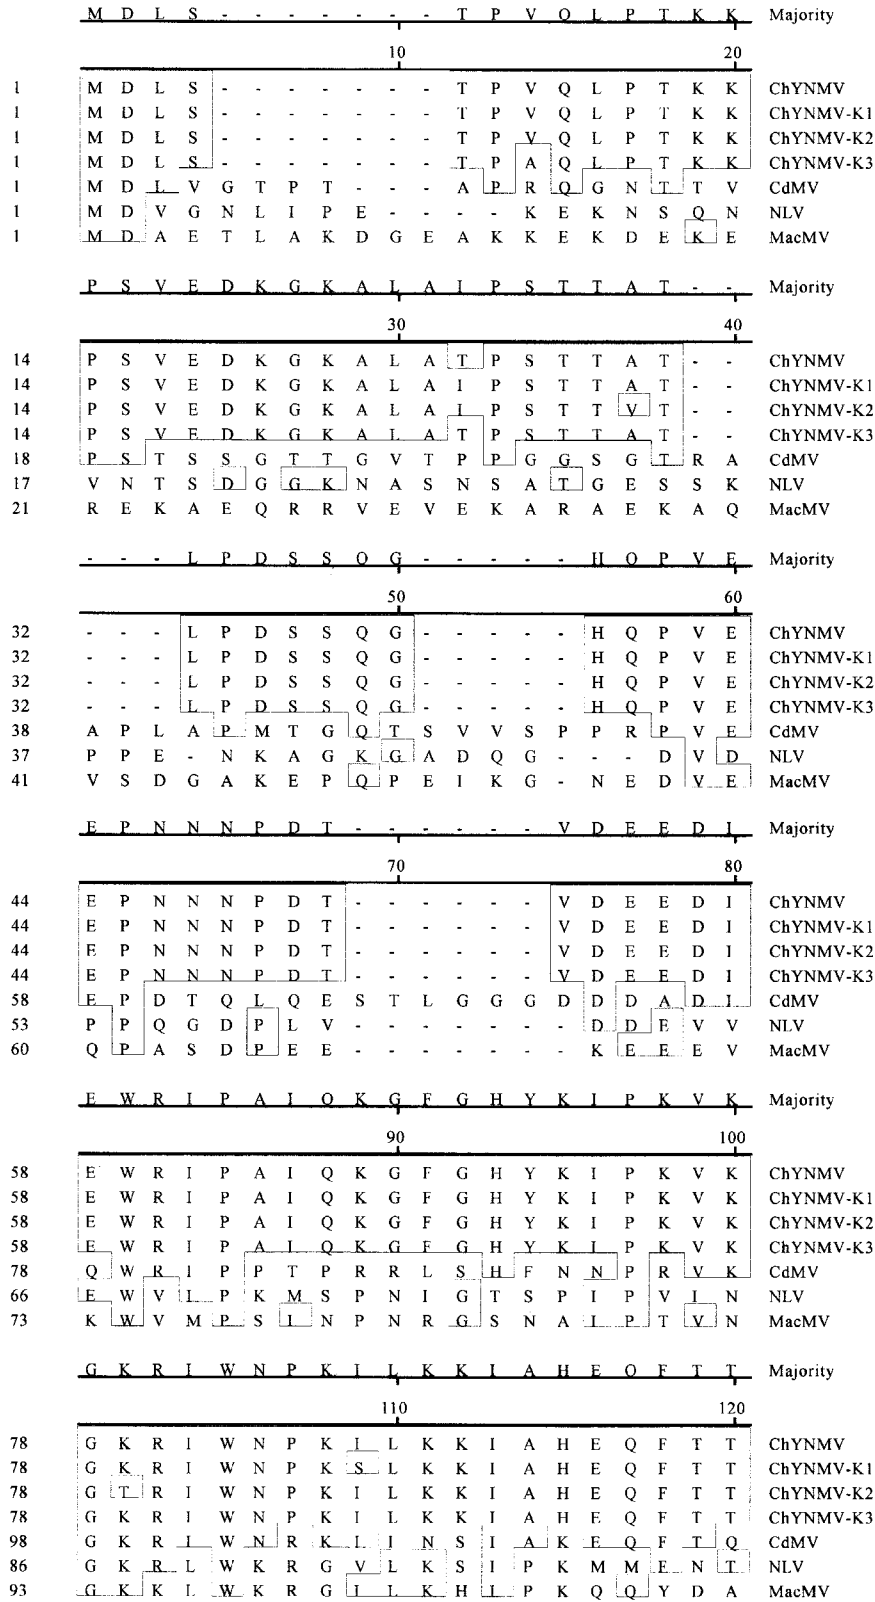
M D L S - - - - - - - - T P V Q L P T K K Majority

10 20

| | | |
|---|---|---|
| 1 | M D L S - - - - - - - T P V Q L P T K K | ChYNMV |
| 1 | M D L S - - - - - - - T P V Q L P T K K | ChYNMV-K1 |
| 1 | M D L S - - - - - - - T P V Q L P T K K | ChYNMV-K2 |
| 1 | M D L S - - - - - - - T P A Q L P T K K | ChYNMV-K3 |
| 1 | M D L V G T P T - - - A P R Q G N T T V | CdMV |
| 1 | M D V G N L I P E - - - - K E K N S Q N | NLV |
| 1 | M D A E T L A K D G E A K K E K D E K E | MacMV |

P S V E D K G K A L A I P S T T A T - - Majority

30 40

| | | |
|---|---|---|
| 14 | P S V E D K G K A L A T P S T T A T - - | ChYNMV |
| 14 | P S V E D K G K A L A I P S T T A T - - | ChYNMV-K1 |
| 14 | P S V E D K G K A L A I P S T T V T - - | ChYNMV-K2 |
| 14 | P S V E D K G K A L A T P S T T A T - - | ChYNMV-K3 |
| 18 | P S T S S G T T G V T P P G G S G T R A | CdMV |
| 17 | V N T S D G G K N A S N S A T G E S S K | NLV |
| 21 | R E K A E Q R R V E V E K A R A E K A Q | MacMV |

- - - L P D S S Q G - - - - - - H Q P V E Majority

50 60

| | | |
|---|---|---|
| 32 | - - - L P D S S Q G - - - - - - H Q P V E | ChYNMV |
| 32 | - - - L P D S S Q G - - - - - - H Q P V E | ChYNMV-K1 |
| 32 | - - - L P D S S Q G - - - - - - H Q P V E | ChYNMV-K2 |
| 32 | - - - L P D S S Q G - - - - - - H Q P V E | ChYNMV-K3 |
| 38 | A P L A P M T G Q T S V V S P P R P V E | CdMV |
| 37 | P P E - N K A G K G A D Q G - - - D V D | NLV |
| 41 | V S D G A K E P Q P E I K G - N E D V E | MacMV |

E P N N N P D T - - - - - - V D E E D I Majority

70 80

| | | |
|---|---|---|
| 44 | E P N N N P D T - - - - - - V D E E D I | ChYNMV |
| 44 | E P N N N P D T - - - - - - V D E E D I | ChYNMV-K1 |
| 44 | E P N N N P D T - - - - - - V D E E D I | ChYNMV-K2 |
| 44 | E P N N N P D T - - - - - - V D E E D I | ChYNMV-K3 |
| 58 | E P D T Q L Q E S T L G G G D D D A D I | CdMV |
| 53 | P P Q G D P L V - - - - - - - D D E V V | NLV |
| 60 | Q P A S D P E E - - - - - - - K E E E V | MacMV |

E W R I P A I Q K G F G H Y K I P K V K Majority

90 100

| | | |
|---|---|---|
| 58 | E W R I P A I Q K G F G H Y K I P K V K | ChYNMV |
| 58 | E W R I P A I Q K G F G H Y K I P K V K | ChYNMV-K1 |
| 58 | E W R I P A I Q K G F G H Y K I P K V K | ChYNMV-K2 |
| 58 | E W R I P A I Q K G F G H Y K I P K V K | ChYNMV-K3 |
| 78 | Q W R I P P T P R R L S H F N N P R V K | CdMV |
| 66 | E W V I P K M S P N I G T S P I P V I N | NLV |
| 73 | K W V M P S I N P N R G S N A I P T V N | MacMV |

G K R I W N P K I L K K I A H E Q F T T Majority

110 120

| | | |
|---|---|---|
| 78 | G K R I W N P K I L K K I A H E Q F T T | ChYNMV |
| 78 | G K R I W N P K S L K K I A H E Q F T T | ChYNMV-K1 |
| 78 | G T R I W N P K I L K K I A H E Q F T T | ChYNMV-K2 |
| 78 | G K R I W N P K I L K K I A H E Q F T T | ChYNMV-K3 |
| 98 | G K R I W N R K L I N S I A K E Q F T Q | CdMV |
| 86 | G K R L W K R G V L K S I P K M M E N T | NLV |
| 93 | G K K L W K R G I L K H L P K Q Q Y D A | MacMV |